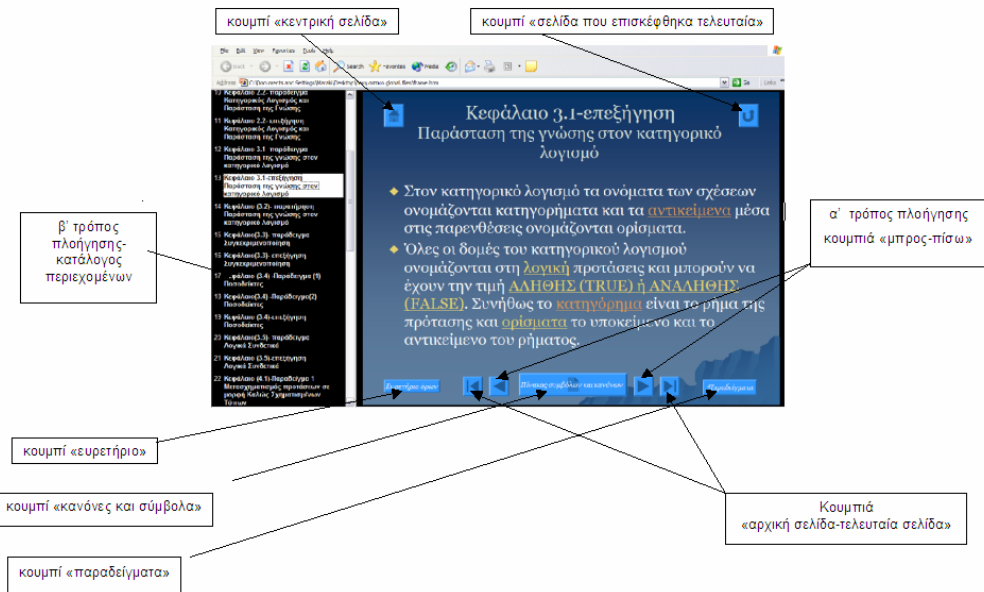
κουμπί «κεντρική σελίδα»

κουμπί «σελίδα που επισκέφθηκα τελευταία»

File Edit View Favorites Tools Help

Back Search Favorites Media

Address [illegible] Go Links

11 Κεφάλαιο 2.2- παράδειγμα Κατηγορικός Λογισμός και Παράσταση της Γνώσης

11 Κεφάλαιο 2.2- επεξήγηση Κατηγορικός Λογισμός και Παράσταση της Γνώσης

12 Κεφάλαιο 3.1 παράδειγμα Παράσταση της γνώσης στον κατηγορικό λογισμό

13 Κεφάλαιο 3.1-επεξήγηση Παράσταση της γνώσης στον κατηγορικό λογισμό

14 Κεφάλαιο (3.2)- παράδειγμα Παράσταση της γνώσης στον κατηγορικό λογισμό

15 Κεφάλαιο(3.3)- παράδειγμα Συγκεκριμενοποίηση

17 Κεφάλαιο(3.3) -επεξήγηση Συγκεκριμενοποίηση

17 ...φάλαιο (3.4)- Παράδειγμα (1) Ποσοδείκτες

19 Κεφάλαιο(3.4) -Παράδειγμα(2) Ποσοδείκτες

19 Κεφάλαιο (3.4)-επεξήγηση Ποσοδείκτες

21 Κεφάλαιο (3.5)- παράδειγμα Λογικοί Συνδετικοί

21 Κεφάλαιο (3.5)-επεξήγηση Λογικοί Συνδετικοί

22 Κεφάλαιο (4.1)-Παράδειγμα 1 Μετασχηματισμός προτάσεων σε μορφή Καλώς Σχηματισμένων Τύπων

Κεφάλαιο 3.1-επεξήγηση
Παράσταση της γνώσης στον κατηγορικό λογισμό

Στον κατηγορικό λογισμό τα ονόματα των σχέσεων ονομάζονται κατηγορήματα και τα αντικείμενα μέσα στις παρενθέσεις ονομάζονται ορίσματα.

Όλες οι δομές του κατηγορικού λογισμού ονομάζονται στη λογική προτάσεις και μπορούν να έχουν την τιμή ΑΛΗΘΗΣ (TRUE) ή ΑΝΑΛΗΘΗΣ (FALSE). Συνήθως το κατηγόρημα είναι το ρήμα της πρότασης και ορίσματα το υποκείμενο και το αντικείμενο του ρήματος.

Ευρετήριο όρων

Πίνακας συμβόλων και κανόνων

Παραδείγματα

β΄ τρόπος πλοήγησης- κατάλογος περιεχομένων

α΄ τρόπος πλοήγησης κουμπιά «μπρος-πίσω»

κουμπί «ευρετήριο»

κουμπί «κανόνες και σύμβολα»

Κουμπιά «αρχική σελίδα-τελευταία σελίδα»

κουμπί «παραδείγματα»